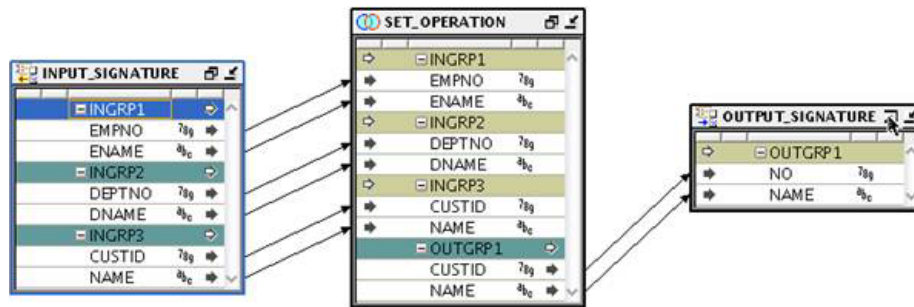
INPUT_SIGNATURE
INGRP1
EMPNO
ENAME
INGRP2
DEPTNO
DNAME
INGRP3
CUSTID
NAME

SET_OPERATION
INGRP1
EMPNO
ENAME
INGRP2
DEPTNO
DNAME
INGRP3
CUSTID
NAME
OUTGRP1
CUSTID
NAME

OUTPUT_SIGNATURE
OUTGRP1
NO
NAME